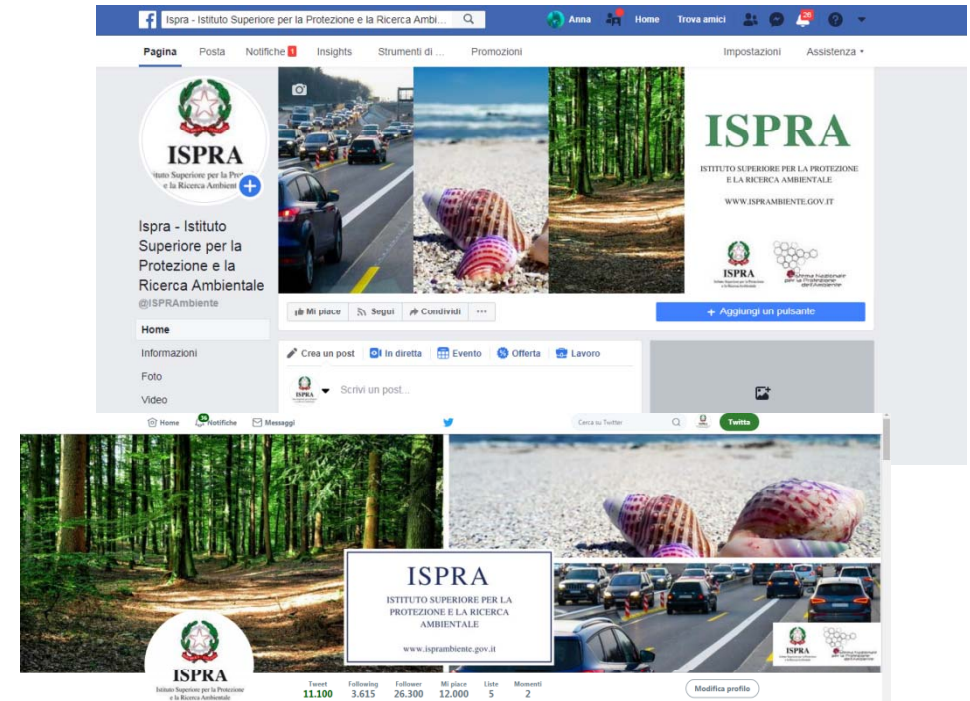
Ispra - Istituto Superiore per la Protezione e la Ricerca Ambi...

Anna Home Trova amici 26

Pagina Posta Notifiche 1 Insights Strumenti di ... Promozioni Impostazioni Assistenza

ISPRA
Istituto Superiore per la Protezione e la Ricerca Ambientale

Ispra - Istituto Superiore per la Protezione e la Ricerca Ambientale
@ISPRAmbiente

Home
Informazioni
Foto
Video

ISPRA
ISTITUTO SUPERIORE PER LA PROTEZIONE E LA RICERCA AMBIENTALE
WWW.ISPRAMBIENTE.GOV.IT

ISPRA
Sistema Nazionale per la Protezione dell'Ambiente

Mi piace Segui Condividi ···
+ Aggiungi un pulsante

Crea un post In diretta Evento Offerta Lavoro
Scrivi un post...

Home 36 Notifiche Messaggi Cerca su Twitter Twitta

ISPRA
ISTITUTO SUPERIORE PER LA PROTEZIONE E LA RICERCA AMBIENTALE
www.isprambiente.gov.it

ISPRA
Istituto Superiore per la Protezione e la Ricerca Ambientale

| Tweet | Following | Follower | Mi piace | Liste | Momenti |
|---|---|---|---|---|---|
| 11.100 | 3.615 | 26.300 | 12.000 | 5 | 2 |

Modifica profilo